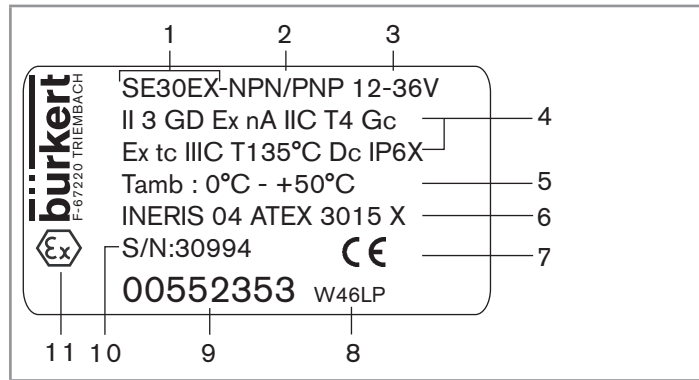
1 2 3

bürkert
F-67220 TRIEMBACH

SE30EX-NPN/PNP 12-36V

II 3 GD Ex nA IIC T4 Gc

Ex tc IIIC T135°C Dc IP6X

Tamb : 0°C - +50°C

INERIS 04 ATEX 3015 X

Ex

S/N:30994

CE

00552353 W46LP

4
5
6
7

11 10 9 8